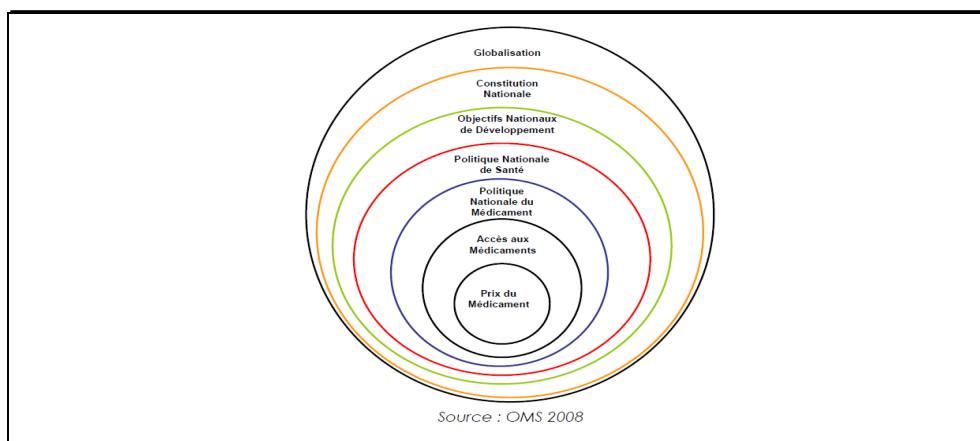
Globalisation

Constitution Nationale

Objectifs Nationaux de Développement

Politique Nationale de Santé

Politique Nationale du Médicament

Accès aux Médicaments

Prix du Médicament

Source : OMS 2008